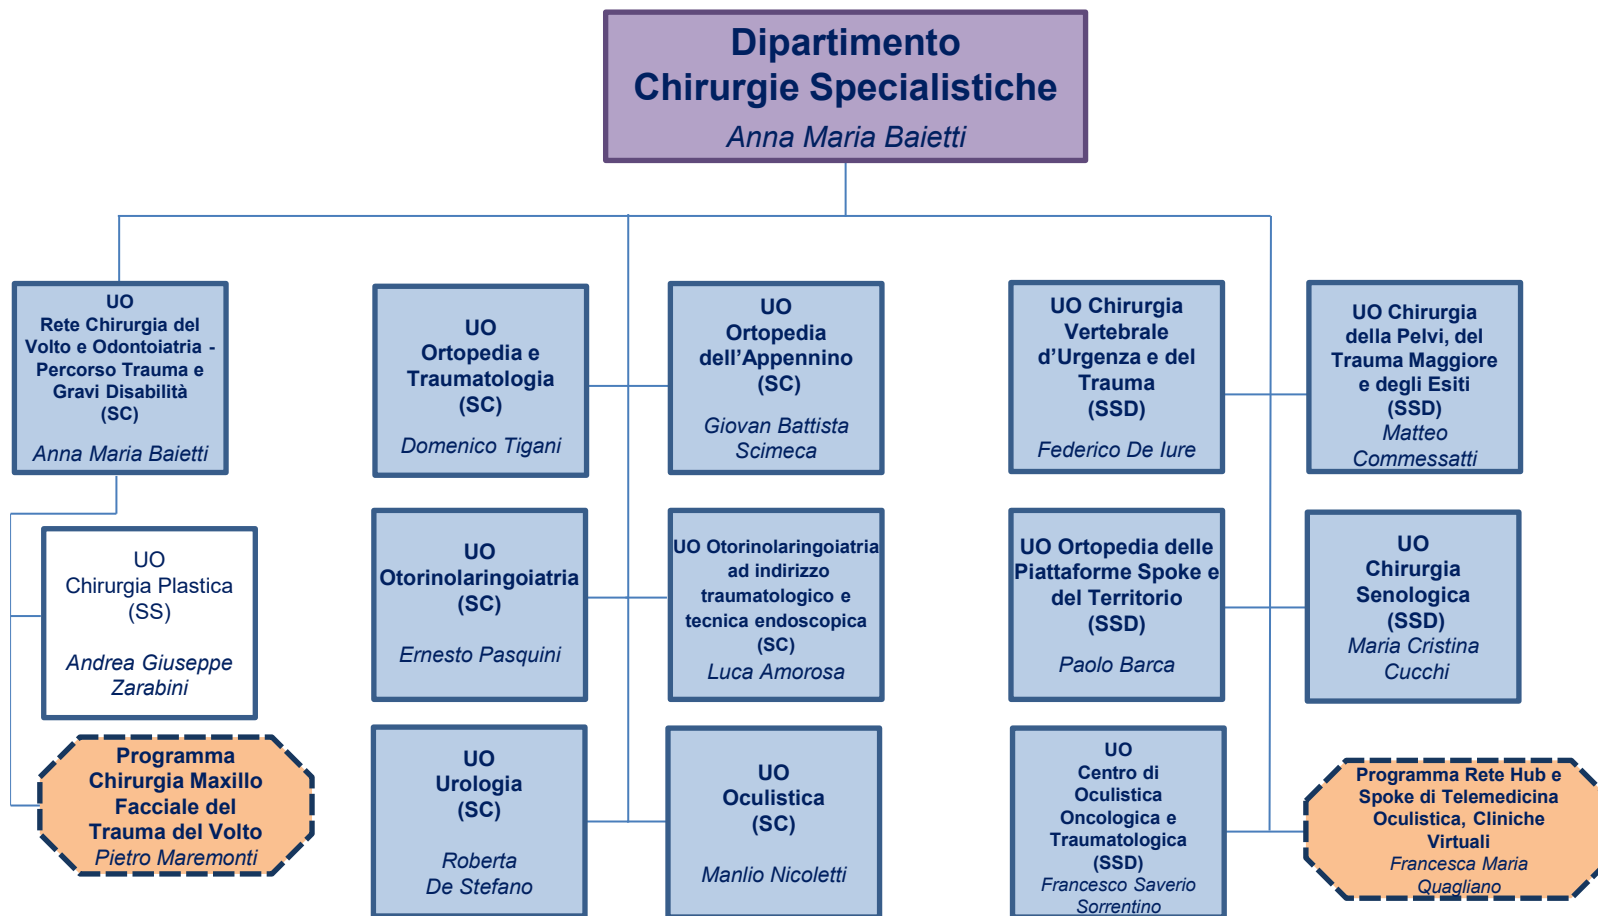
Dipartimento
Chirurgie Specialistiche
Anna Maria Baietti

UO
Rete Chirurgia del Volto e Odontoiatria - Percorso Trauma e Gravi Disabilità
(SC)
Anna Maria Baietti

UO
Ortopedia e Traumatologia
(SC)
Domenico Tigani

UO
Ortopedia dell'Appennino
(SC)
Giovan Battista Scimeca

UO Chirurgia Vertebrale d'Urgenza e del Trauma
(SSD)
Federico De Iure

UO Chirurgia della Pelvi, del Trauma Maggiore e degli Esiti
(SSD)
Matteo Commessatti

UO
Chirurgia Plastica
(SS)
Andrea Giuseppe Zarabini

UO
Otorinolaringoiatria
(SC)
Ernesto Pasquini

UO Otorinolaringoiatria ad indirizzo traumatologico e tecnica endoscopica
(SC)
Luca Amorosa

UO Ortopedia delle Piattaforme Spoke e del Territorio
(SSD)
Paolo Barca

UO
Chirurgia Senologica
(SSD)
Maria Cristina Cucchi

Programma Chirurgia Maxillo Facciale del Trauma del Volto
Pietro Maremonti

UO
Urologia
(SC)
Roberta De Stefano

UO
Oculistica
(SC)
Manlio Nicoletti

UO
Centro di Oculistica Oncologica e Traumatologica
(SSD)
Francesco Saverio Sorrentino

Programma Rete Hub e Spoke di Telemedicina Oculistica, Cliniche Virtuali
Francesca Maria Quagliano